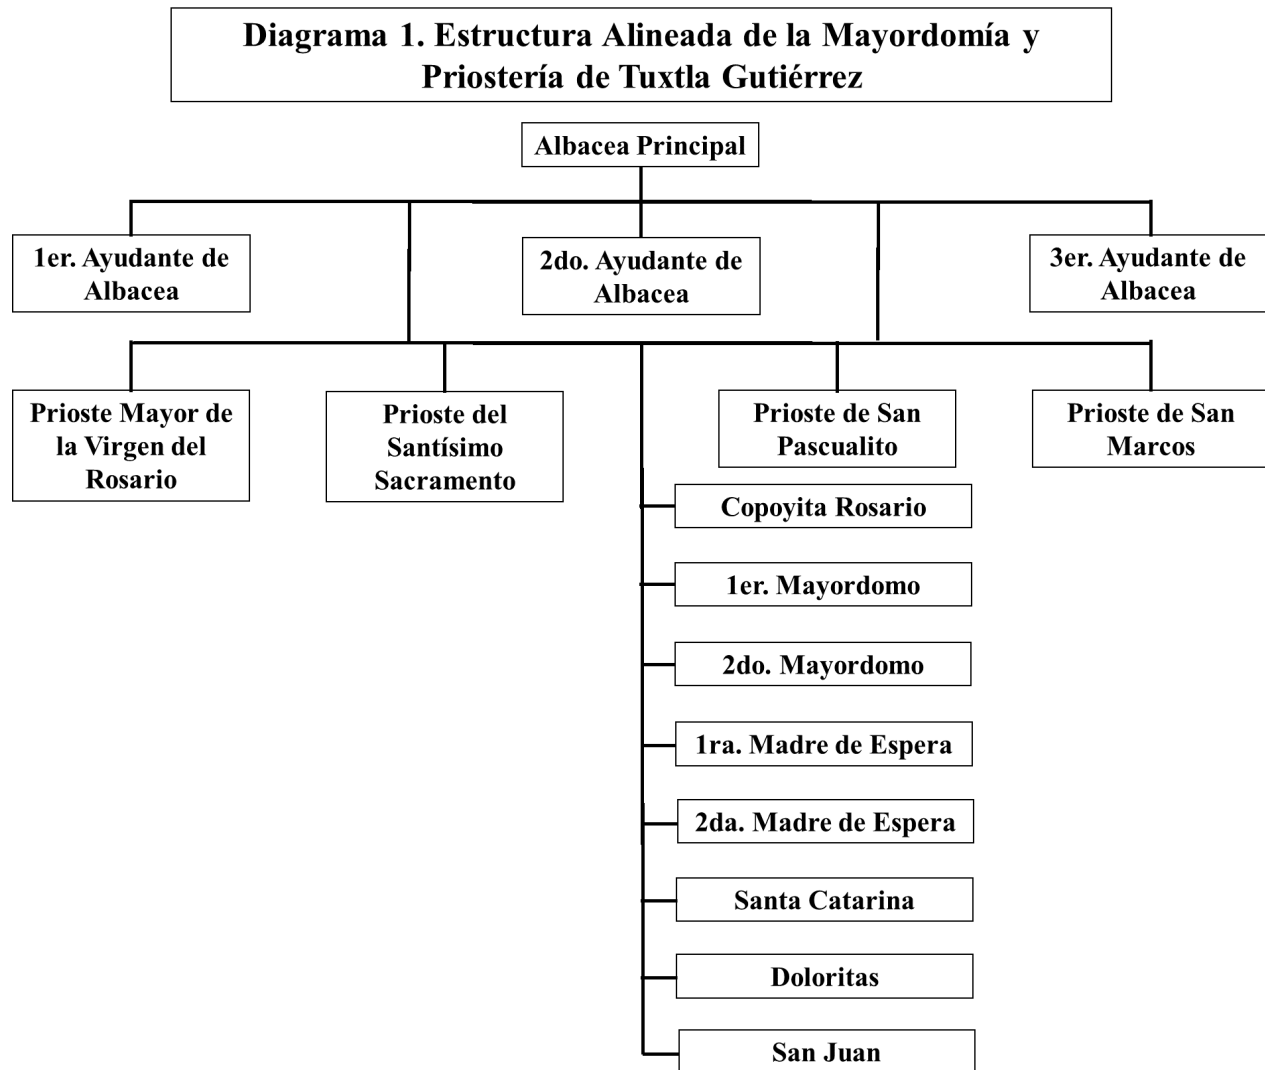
Diagrama 1. Estructura Alineada de la Mayordomía y Priostería de Tuxtla Gutiérrez

Albacea Principal

1er. Ayudante de Albacea

2do. Ayudante de Albacea

3er. Ayudante de Albacea

Prioste Mayor de la Virgen del Rosario

Prioste del Santísimo Sacramento

Prioste de San Pascualito

Prioste de San Marcos

Copoyita Rosario

1er. Mayordomo

2do. Mayordomo

1ra. Madre de Espera

2da. Madre de Espera

Santa Catarina

Doloritas

San Juan